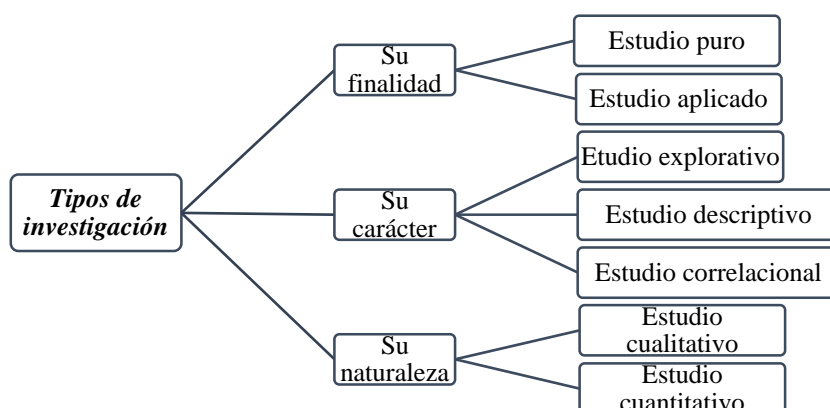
Tipos de investigación

Su finalidad

Estudio puro

Estudio aplicado

Su carácter

Estudio explorativo

Estudio descriptivo

Estudio correlacional

Su naturaleza

Estudio cualitativo

Estudio cuantitativo